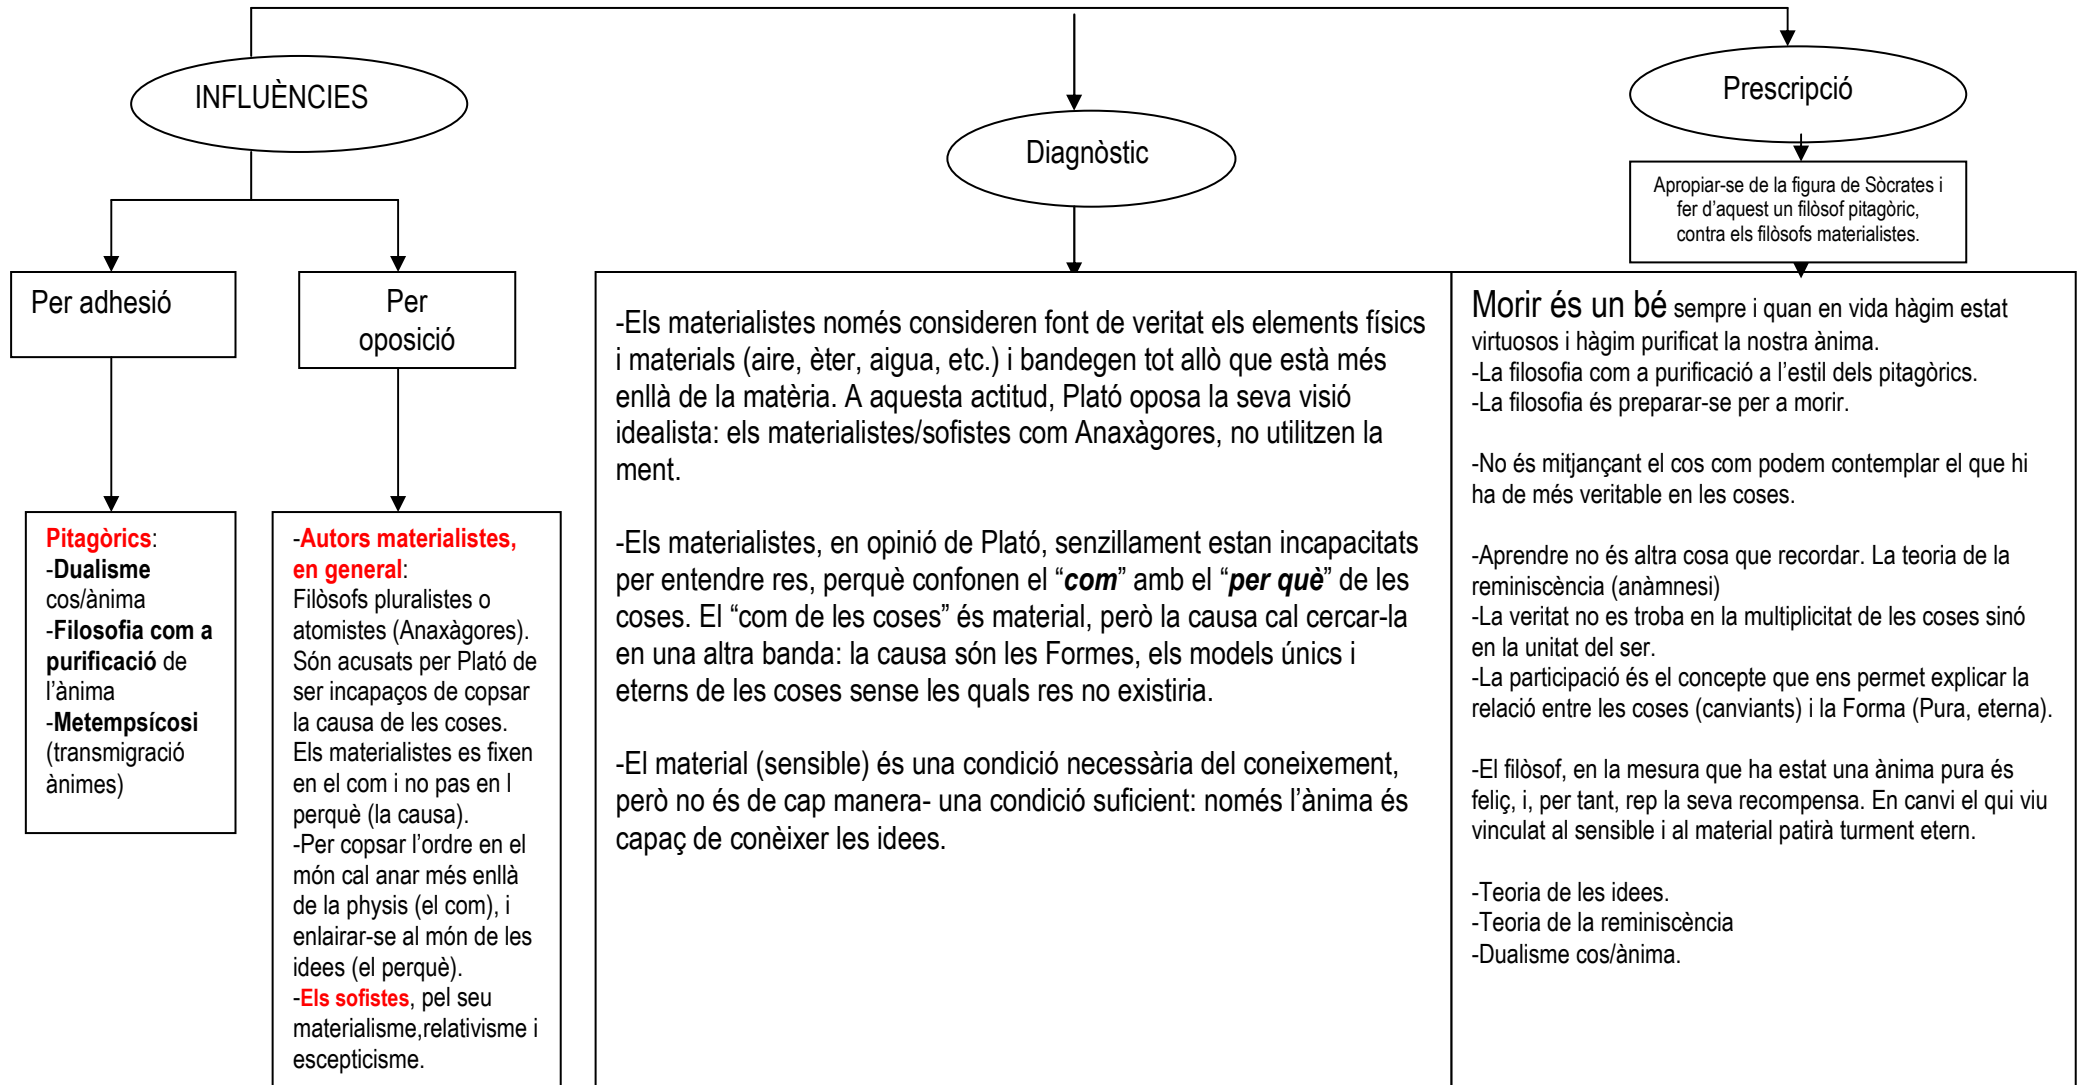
INFLUÈNCIES

Per adhesió

Per oposició

Pitagòrics:
-Dualisme cos/ànima
-Filosofia com a purificació de l'ànima
-Metempsícosi (transmigració ànimes)

-Autors materialistes, en general:
Filòsofs pluralistes o atomistes (Anaxàgores). Són acusats per Plató de ser incapaços de copsar la causa de les coses. Els materialistes es fixen en el com i no pas en l perquè (la causa).
-Per copsar l'ordre en el món cal anar més enllà de la physis (el com), i enlairar-se al món de les idees (el perquè).
-Els sofistes, pel seu materialisme,relativisme i escepticisme.

Diagnòstic

-Els materialistes només consideren font de veritat els elements físics i materials (aire, èter, aigua, etc.) i bandegen tot allò que està més enllà de la matèria. A aquesta actitud, Plató oposa la seva visió idealista: els materialistes/sofistes com Anaxàgores, no utilitzen la ment.

-Els materialistes, en opinió de Plató, senzillament estan incapacitats per entendre res, perquè confonen el "com" amb el "per què" de les coses. El "com de les coses" és material, però la causa cal cercar-la en una altra banda: la causa són les Formes, els models únics i eterns de les coses sense les quals res no existiria.

-El material (sensible) és una condició necessària del coneixement, però no és de cap manera- una condició suficient: només l'ànima és capaç de conèixer les idees.

Prescripció

Apropiar-se de la figura de Sòcrates i fer d'aquest un filòsof pitagòric, contra els filòsofs materialistes.

Morir és un bé sempre i quan en vida hàgim estat virtuosos i hàgim purificat la nostra ànima.
-La filosofia com a purificació a l'estil dels pitagòrics.
-La filosofia és preparar-se per a morir.

-No és mitjançant el cos com podem contemplar el que hi ha de més veritable en les coses.

-Aprendre no és altra cosa que recordar. La teoria de la reminiscència (anàmnesi)
-La veritat no es troba en la multiplicitat de les coses sinó en la unitat del ser.
-La participació és el concepte que ens permet explicar la relació entre les coses (canviants) i la Forma (Pura, eterna).

-El filòsof, en la mesura que ha estat una ànima pura és feliç, i, per tant, rep la seva recompensa. En canvi el qui viu vinculat al sensible i al material patirà turment etern.

-Teoria de les idees.
-Teoria de la reminiscència
-Dualisme cos/ànima.